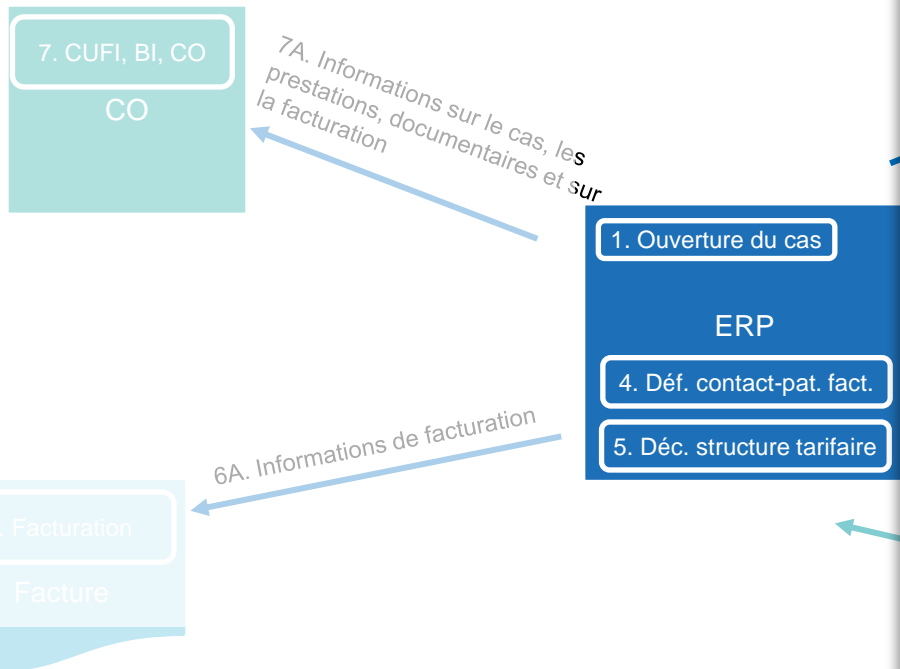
7. CUFI, BI, CO

CO

7A. Informations sur le cas, les prestations, documentaires et sur la facturation

1. Ouverture du cas

ERP

4. Déf. contact-pat. fact.

5. Déc. structure tarifaire

6A. Informations de facturation

. Facturation

Facture